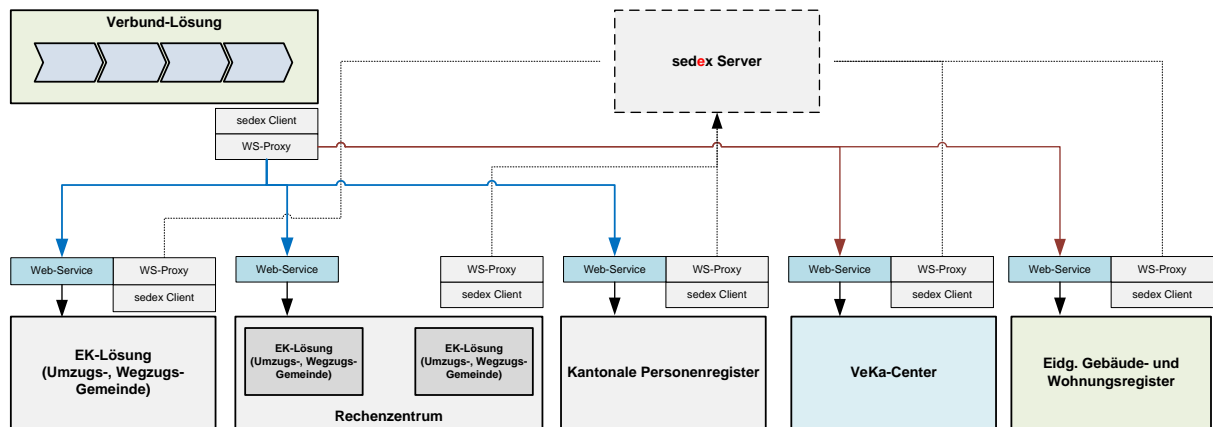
Verbund-Lösung

sedex Server

sedex Client
WS-Proxy

Web-Service
WS-Proxy
sedex Client

EK-Lösung (Umzugs-, Wegzugs-Gemeinde)

Web-Service

EK-Lösung (Umzugs-, Wegzugs-Gemeinde)

EK-Lösung (Umzugs-, Wegzugs-Gemeinde)

Rechenzentrum

WS-Proxy
sedex Client

Web-Service
WS-Proxy
sedex Client

Kantonale Personenregister

Web-Service
WS-Proxy
sedex Client

VeKa-Center

Web-Service
WS-Proxy
sedex Client

Eidg. Gebäude- und Wohnungsregister